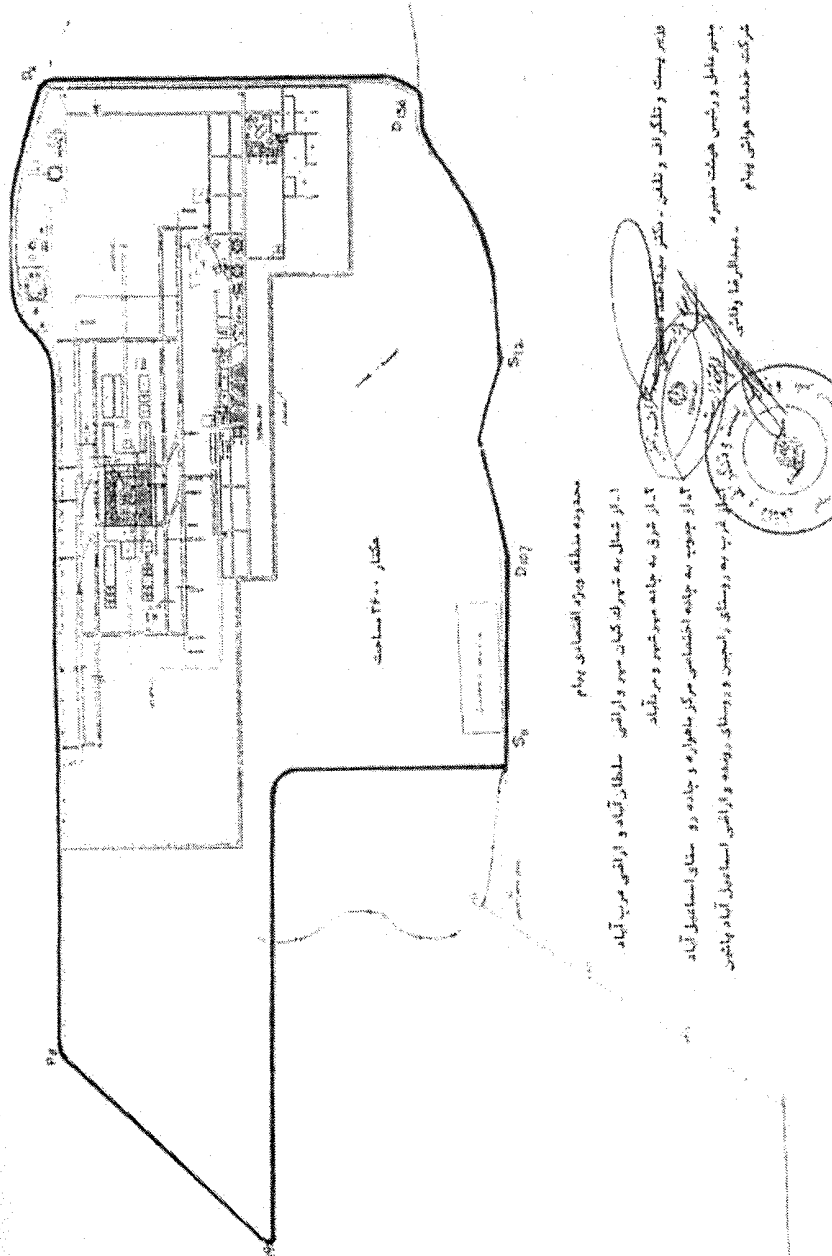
محدوده منطقه ویژه اقتصادی پیام

۱- از شمال به شهرک کیان مهر و اراضی سلطان آباد و اراضی عرب آباد

۲- از شرق به جاده مهرشهر و مرادآباد

۳- از جنوب به جاده اختصاصی مرکز ماهواره و جاده رو ستای اسماعیل آباد

۴- از غرب به روستای رامجین و روستای ویسده و اراضی اسماعیل آباد پائین

هکتار ۲۴۰۰ مساحت

وزیر پست و تلگراف و تلفن - دکتر سید احمد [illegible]

مدیر عامل و رئیس هیئت مدیره شرکت خدمات هوائی پیام

- عبدالرضا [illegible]

S₁ S₂ S₃ S₄ S₅ S₆ S₇ S₈